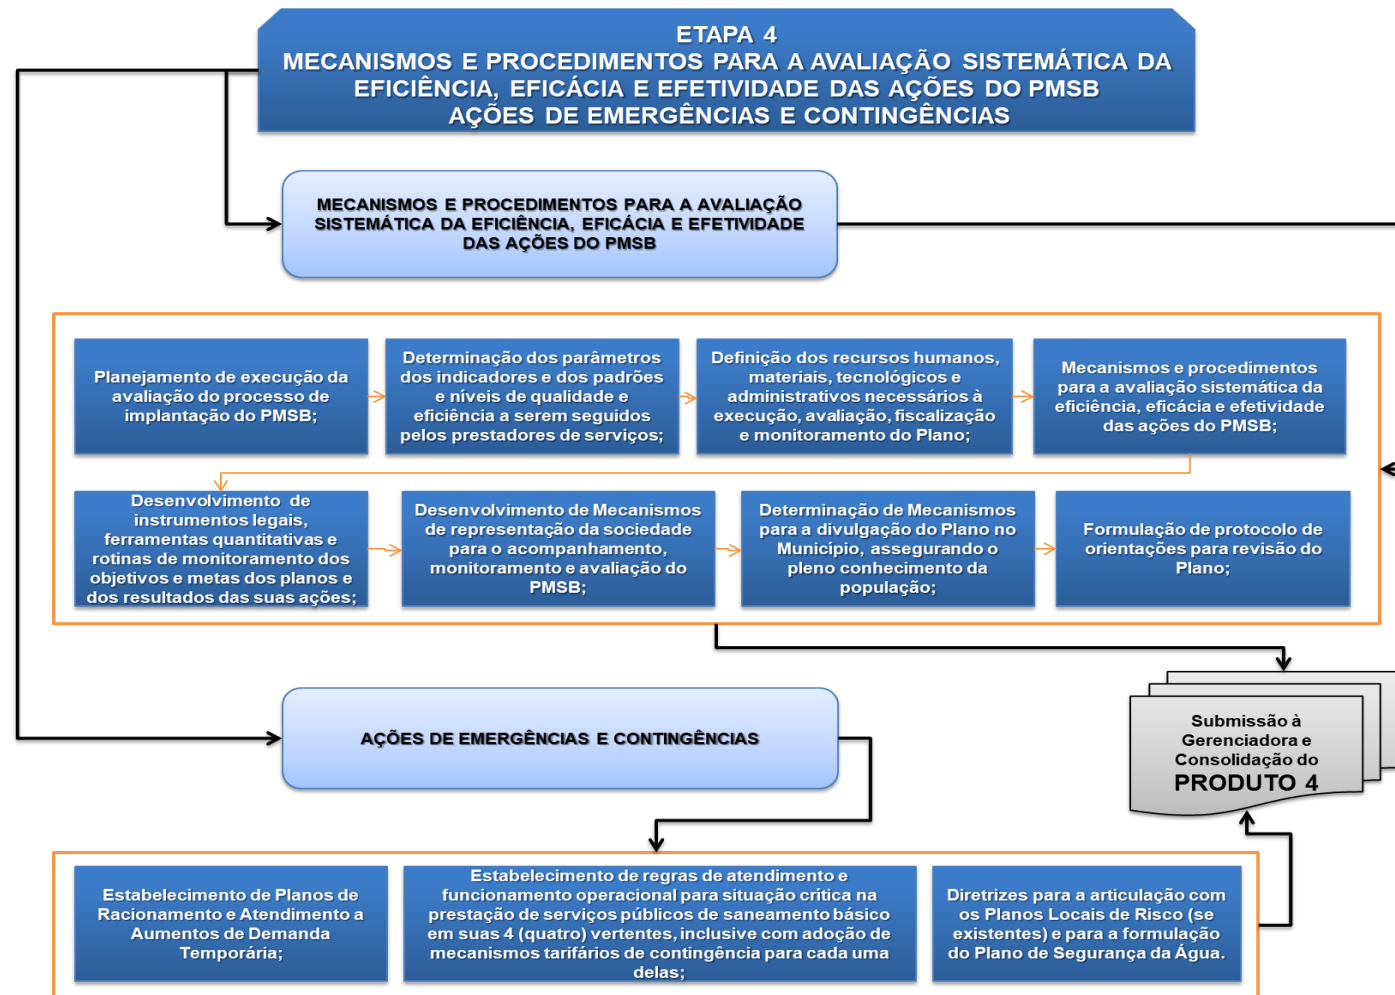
ETAPA 4
MECANISMOS E PROCEDIMENTOS PARA A AVALIAÇÃO SISTEMÁTICA DA EFICIÊNCIA, EFICÁCIA E EFETIVIDADE DAS AÇÕES DO PMSB
AÇÕES DE EMERGÊNCIAS E CONTINGÊNCIAS

MECANISMOS E PROCEDIMENTOS PARA A AVALIAÇÃO SISTEMÁTICA DA EFICIÊNCIA, EFICÁCIA E EFETIVIDADE DAS AÇÕES DO PMSB

Planejamento de execução da avaliação do processo de implantação do PMSB;

Determinação dos parâmetros dos indicadores e dos padrões e níveis de qualidade e eficiência a serem seguidos pelos prestadores de serviços;

Definição dos recursos humanos, materiais, tecnológicos e administrativos necessários à execução, avaliação, fiscalização e monitoramento do Plano;

Mecanismos e procedimentos para a avaliação sistemática da eficiência, eficácia e efetividade das ações do PMSB;

Desenvolvimento de instrumentos legais, ferramentas quantitativas e rotinas de monitoramento dos objetivos e metas dos planos e dos resultados das suas ações;

Desenvolvimento de Mecanismos de representação da sociedade para o acompanhamento, monitoramento e avaliação do PMSB;

Determinação de Mecanismos para a divulgação do Plano no Município, assegurando o pleno conhecimento da população;

Formulação de protocolo de orientações para revisão do Plano;

AÇÕES DE EMERGÊNCIAS E CONTINGÊNCIAS

Submissão à Gerenciadora e Consolidação do
PRODUTO 4

Estabelecimento de Planos de Racionamento e Atendimento a Aumentos de Demanda Temporária;

Estabelecimento de regras de atendimento e funcionamento operacional para situação crítica na prestação de serviços públicos de saneamento básico em suas 4 (quatro) vertentes, inclusive com adoção de mecanismos tarifários de contingência para cada uma delas;

Diretrizes para a articulação com os Planos Locais de Risco (se existentes) e para a formulação do Plano de Segurança da Água.